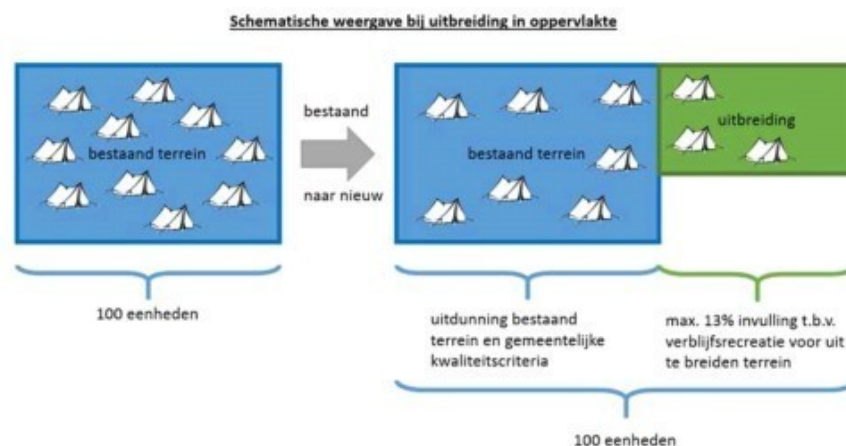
Schematische weergave bij uitbreiding in oppervlakte

bestaand terrein

bestaand

naar nieuw

bestaand terrein

uitbreiding

100 eenheden

uitdunning bestaand terrein en gemeentelijke kwaliteitscriteria

max. 13% invulling t.b.v. verblijfsrecreatie voor uit te breiden terrein

100 eenheden